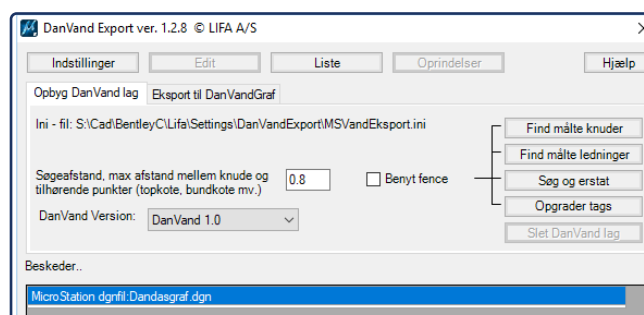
DanVand Export ver. 1.2.8 © LIFA A/S

Indstillinger
Edit
Liste
Oprindelser
Hjælp

Opbyg DanVand lag
Eksport til DanVandGraf

Ini - fil: S:\Cad\BentleyC\Lifa\Settings\DanVandExport\MSVandEksport.ini

Søgeafstand, max afstand mellem knude og tilhørende punkter (topkote, bundkote mv.)
0.8
Benyt fence

DanVand Version:
DanVand 1.0

Find målte knuder
Find målte ledninger
Søg og erstat
Opgrader tags
Slet DanVand lag

Beskeder..

MicroStation dgnfil:Dandasgraf.dgn